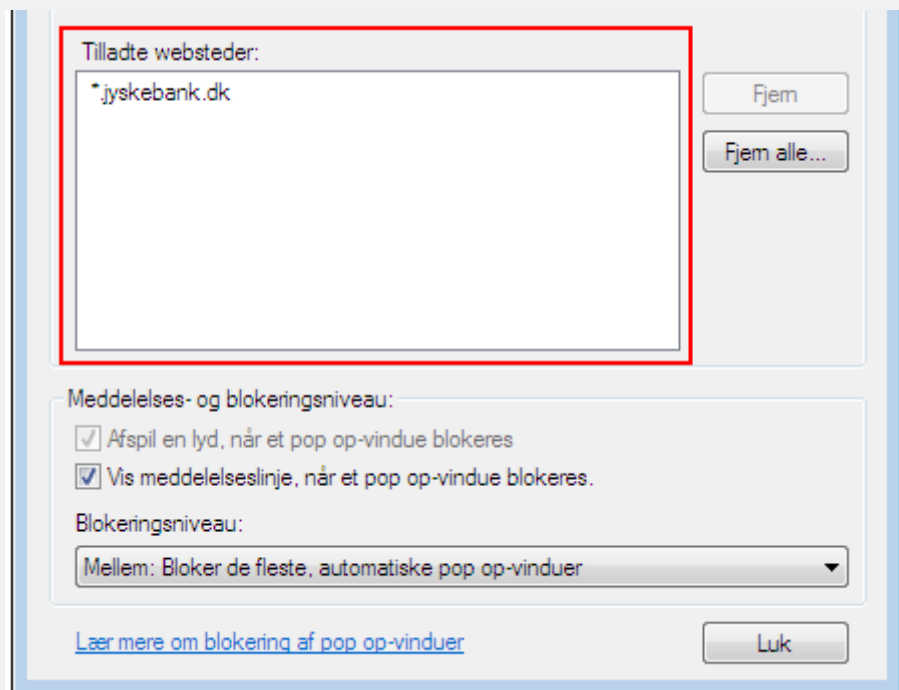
Tilladte websteder:

*.jyskebank.dk

Fjern

Fjern alle...

Meddelelses- og blokeringsniveau:

Afspil en lyd, når et pop op-vindue blokeres

Vis meddelelseslinje, når et pop op-vindue blokeres.

Blokeringsniveau:

Mellem: Bloker de fleste, automatiske pop op-vinduer

Lær mere om blokering af pop op-vinduer

Luk